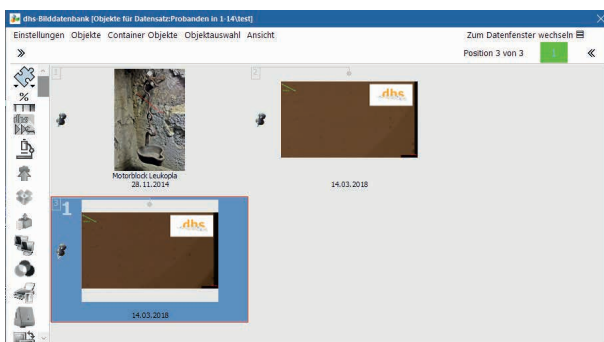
dhs-Bilddatenbank [Objekte für Datensatz:Probanden in 1-14\test]

Einstellungen Objekte Container Objekte Objektauswahl Ansicht

Zum Datenfenster wechseln

»

Position 3 von 3

1

«

%

1

Motorblock Leukopla
28.11.2014

2

dhs

14.03.2018

3

1

dhs

14.03.2018